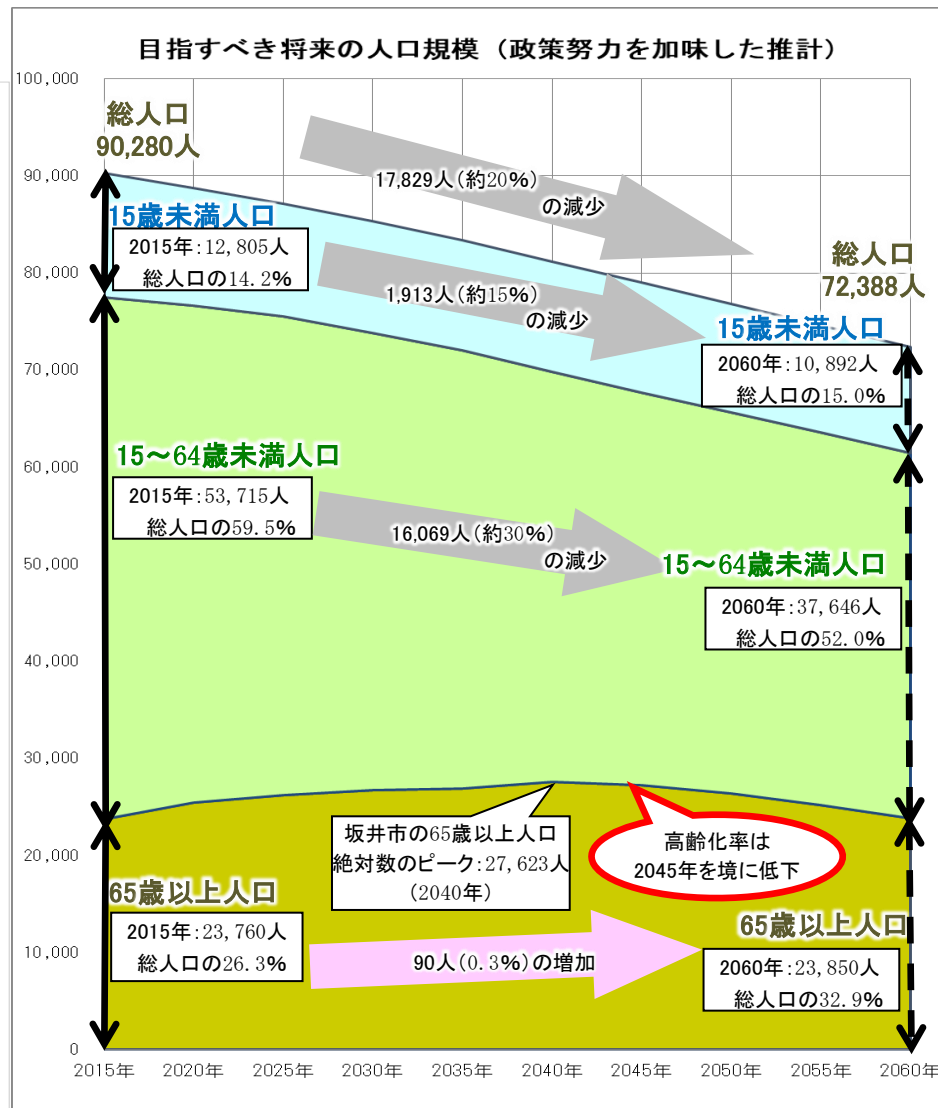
目指すべき将来の人口規模（政策努力を加味した推計）

100,000
90,000
80,000
70,000
60,000
50,000
40,000
30,000
20,000
10,000
0

総人口
90,280人

17,829人（約20%）
の減少

15歳未満人口
2015年：12,805人
総人口の14.2%

総人口
72,388人

1,913人（約15%）
の減少

15歳未満人口
2060年：10,892人
総人口の15.0%

15～64歳未満人口
2015年：53,715人
総人口の59.5%

16,069人（約30%）
の減少

15～64歳未満人口
2060年：37,646人
総人口の52.0%

坂井市の65歳以上人口
絶対数のピーク：27,623人
（2040年）

高齢化率は
2045年を境に低下

65歳以上人口
2015年：23,760人
総人口の26.3%

90人（0.3%）の増加

65歳以上人口
2060年：23,850人
総人口の32.9%

2015年 2020年 2025年 2030年 2035年 2040年 2045年 2050年 2055年 2060年